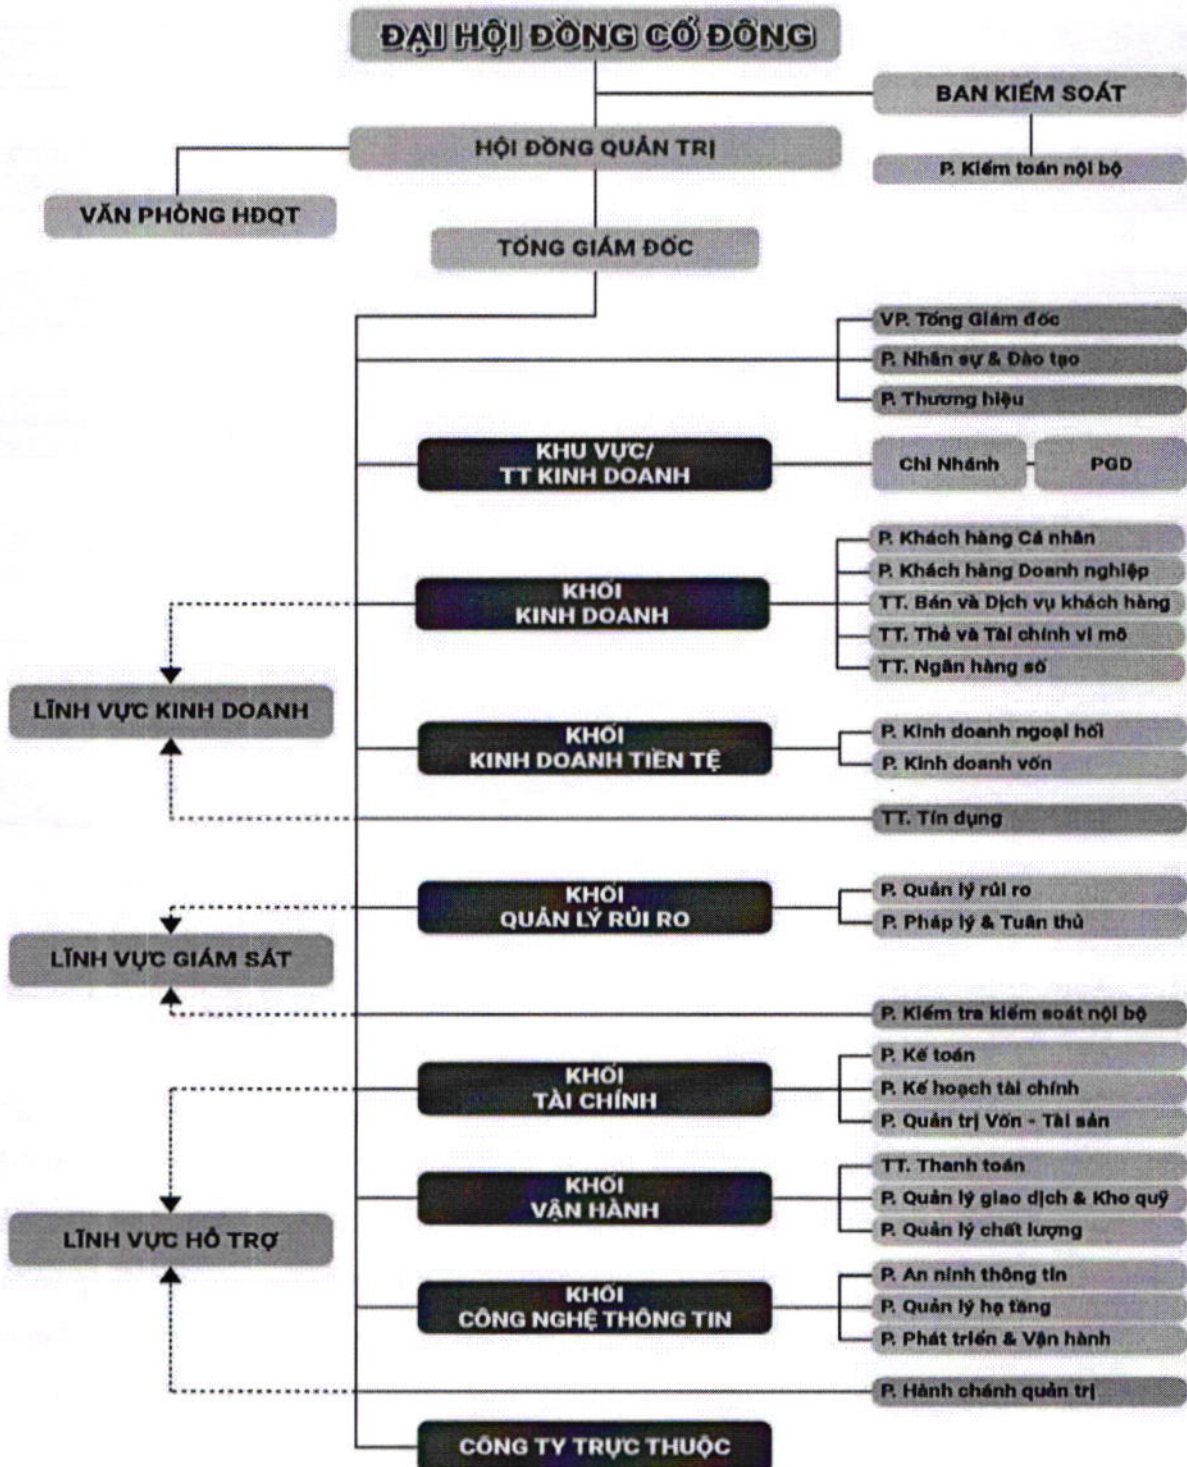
ĐẠI HỘI ĐỒNG CỔ ĐÔNG

BAN KIỂM SOÁT

P. Kiểm toán nội bộ

HỘI ĐỒNG QUẢN TRỊ

VĂN PHÒNG HĐQT

TỔNG GIÁM ĐỐC

VP. Tổng Giám đốc
P. Nhân sự & Đào tạo
P. Thương hiệu

KHU VỰC/
TT KINH DOANH

Chi Nhánh
PGD

KHỐI
KINH DOANH

P. Khách hàng Cá nhân
P. Khách hàng Doanh nghiệp
TT. Bán và Dịch vụ khách hàng
TT. Thẻ và Tài chính vi mô
TT. Ngân hàng số

LĨNH VỰC KINH DOANH

KHỐI
KINH DOANH TIỀN TỆ

P. Kinh doanh ngoại hối
P. Kinh doanh vốn

TT. Tín dụng

KHỐI
QUẢN LÝ RỦI RO

P. Quản lý rủi ro
P. Pháp lý & Tuân thủ

LĨNH VỰC GIÁM SÁT

P. Kiểm tra kiểm soát nội bộ

KHỐI
TÀI CHÍNH

P. Kế toán
P. Kế hoạch tài chính
P. Quản trị Vốn - Tài sản

KHỐI
VẬN HÀNH

TT. Thanh toán
P. Quản lý giao dịch & Kho quỹ
P. Quản lý chất lượng

LĨNH VỰC HỖ TRỢ

KHỐI
CÔNG NGHỆ THÔNG TIN

P. An ninh thông tin
P. Quản lý hạ tầng
P. Phát triển & Vận hành

P. Hành chánh quản trị

CÔNG TY TRỰC THUỘC